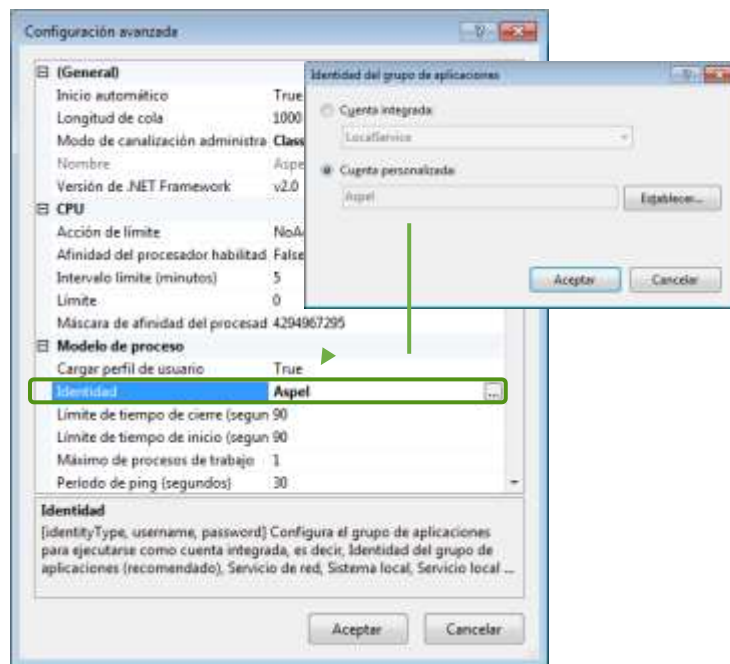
Configuración avanzada

(General)
Inicio automático True
Longitud de cola 1000
Modo de canalización administra Class
Nombre Aspe
Versión de .NET Framework v2.0
CPU
Acción de límite NoA
Afinidad del procesador habilitad False
Intervalo límite (minutos) 5
Límite 0
Máscara de afinidad del procesad 4294967295
Modelo de proceso
Cargar perfil de usuario True
Identidad Aspel
Límite de tiempo de cierre (segun 90
Límite de tiempo de inicio (segun 90
Máximo de procesos de trabajo 1
Período de ping (segundos) 30

Identidad
[identityType, username, password] Configura el grupo de aplicaciones para ejecutarse como cuenta integrada, es decir, Identidad del grupo de aplicaciones (recomendado), Servicio de red, Sistema local, Servicio local ...

Aceptar Cancelar

Identidad del grupo de aplicaciones

Cuenta integrada:
LocalService
Cuenta personalizada:
Aspel
Establecer...

Aceptar Cancelar